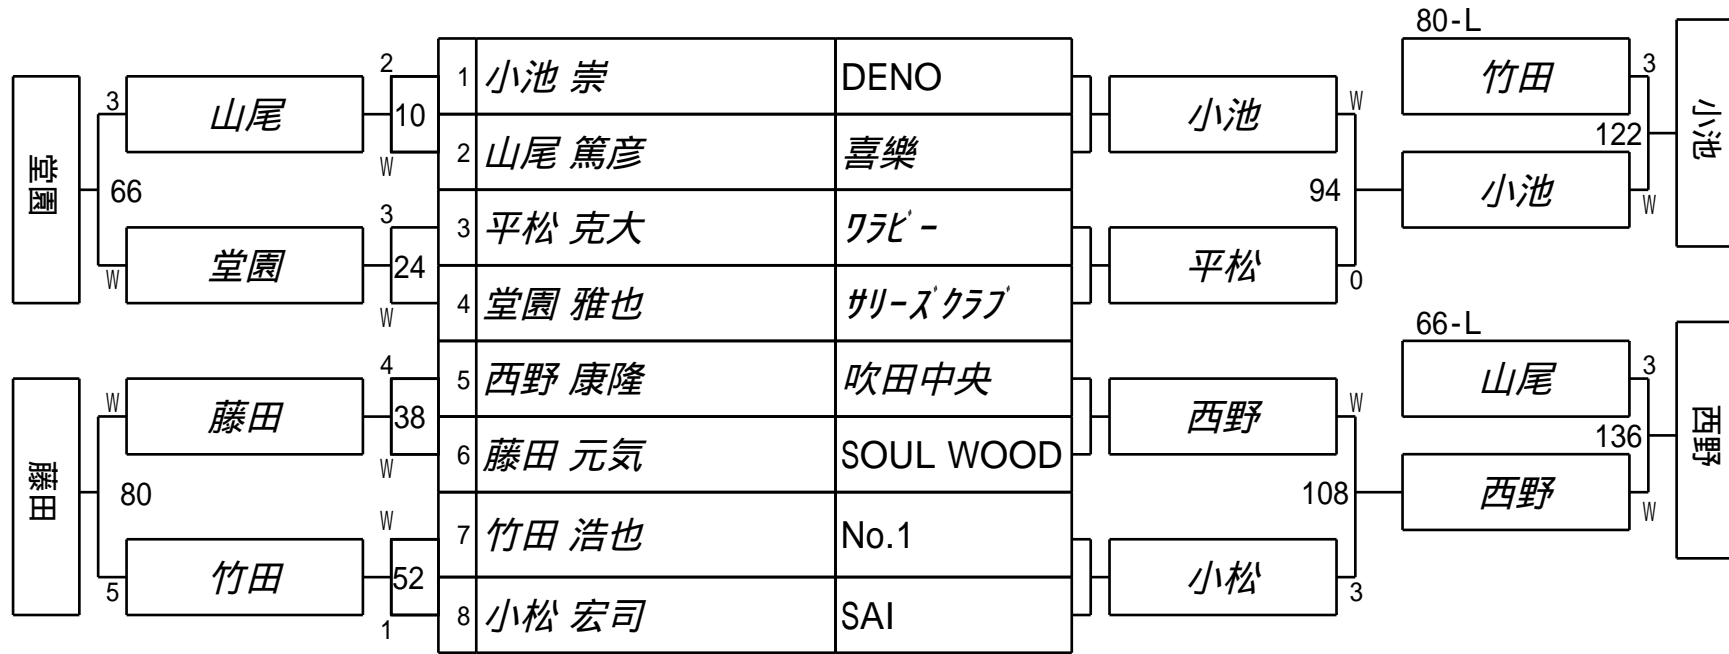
| | | |
|---|---|---|
| 1 | 小池 崇 | DENO |
| 2 | 山尾 篤彦 | 喜樂 |
| 3 | 平松 克大 | ｸﾗﾋﾞｰ |
| 4 | 堂園 雅也 | ｻﾘｰｽﾞｸﾗﾌﾞ |
| 5 | 西野 康隆 | 吹田中央 |
| 6 | 藤田 元気 | SOUL WOOD |
| 7 | 竹田 浩也 | No.1 |
| 8 | 小松 宏司 | SAI |

2
10
W
3
24
W
4
38
W
W
52
1

山尾
3
堂園
W
66
堂園

藤田
W
竹田
5
80
藤田

小池
W
平松
0
94
西野
W
小松
3
108

80-L
竹田
3
小池
W
122
小池

66-L
山尾
3
西野
W
136
西野